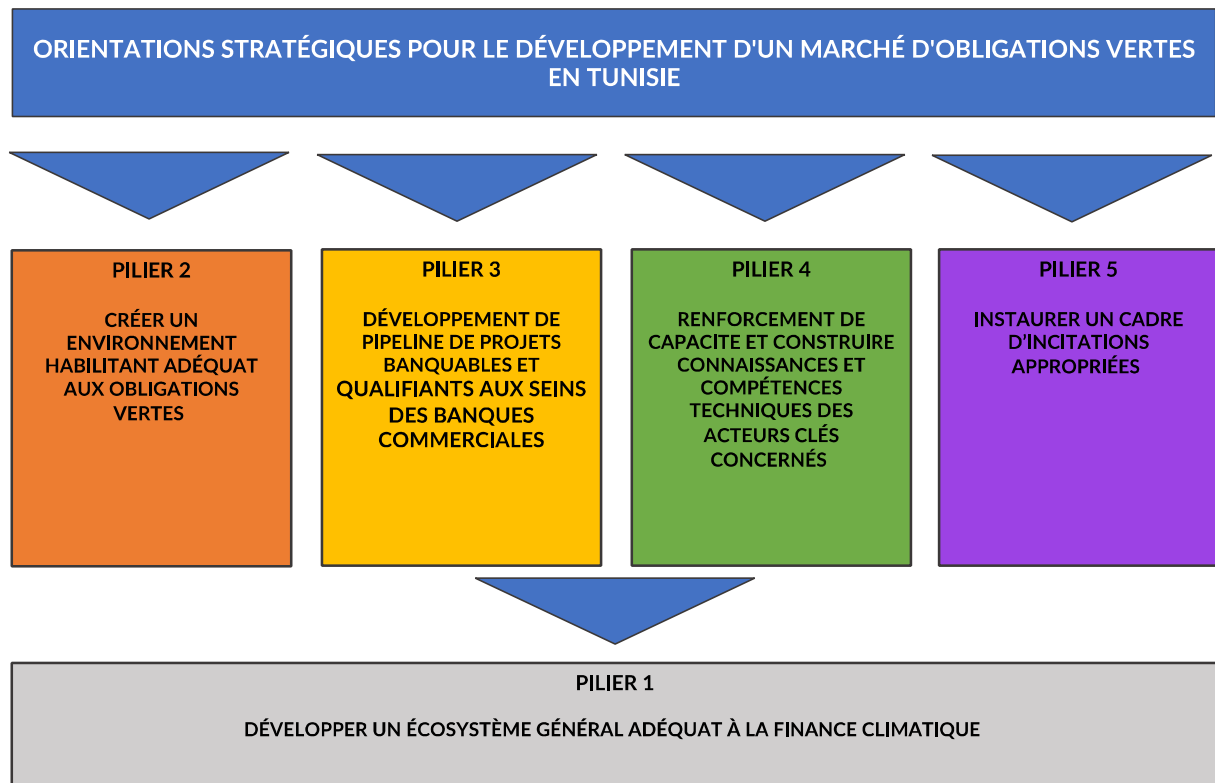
ORIENTATIONS STRATÉGIQUES POUR LE DÉVELOPPEMENT D'UN MARCHÉ D'OBLIGATIONS VERTES EN TUNISIE

PILIER 2

CRÉER UN ENVIRONNEMENT HABILITANT ADÉQUAT AUX OBLIGATIONS VERTES

PILIER 3

DÉVELOPPEMENT DE PIPELINE DE PROJETS BANQUABLES ET QUALIFIANTS AUX SEINS DES BANQUES COMMERCIALES

PILIER 4

RENFORCEMENT DE CAPACITE ET CONSTRUIRE CONNAISSANCES ET COMPÉTENCES TECHNIQUES DES ACTEURS CLÉS CONCERNÉS

PILIER 5

INSTAURER UN CADRE D'INCITATIONS APPROPRIÉES

PILIER 1

DÉVELOPPER UN ÉCOSYSTÈME GÉNÉRAL ADÉQUAT À LA FINANCE CLIMATIQUE